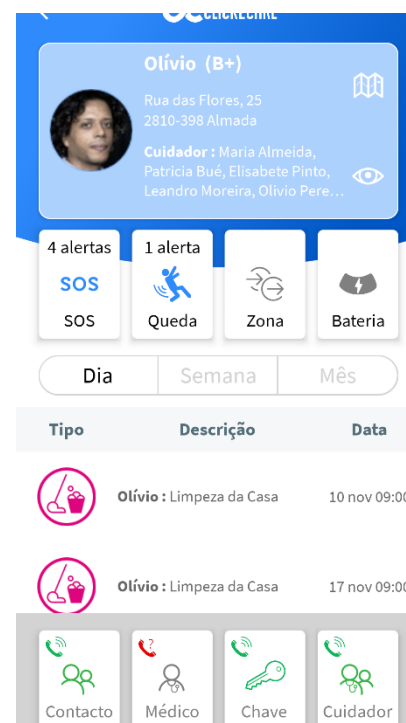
CLICKCARE

Olívio (B+)

Rua das Flores, 25
2810-398 Almada

Cuidador : Maria Almeida, Patricia Bué, Elisabete Pinto, Leandro Moreira, Olivio Pere…

4 alertas
SOS
SOS

1 alerta
Queda

Zona

Bateria

Dia
Semana
Mês

| Tipo | Descrição | Data |
|---|---|---|
| | Olívio : Limpeza da Casa | 10 nov 09:00 |
| | Olívio : Limpeza da Casa | 17 nov 09:00 |

Contacto
Médico
Chave
Cuidador